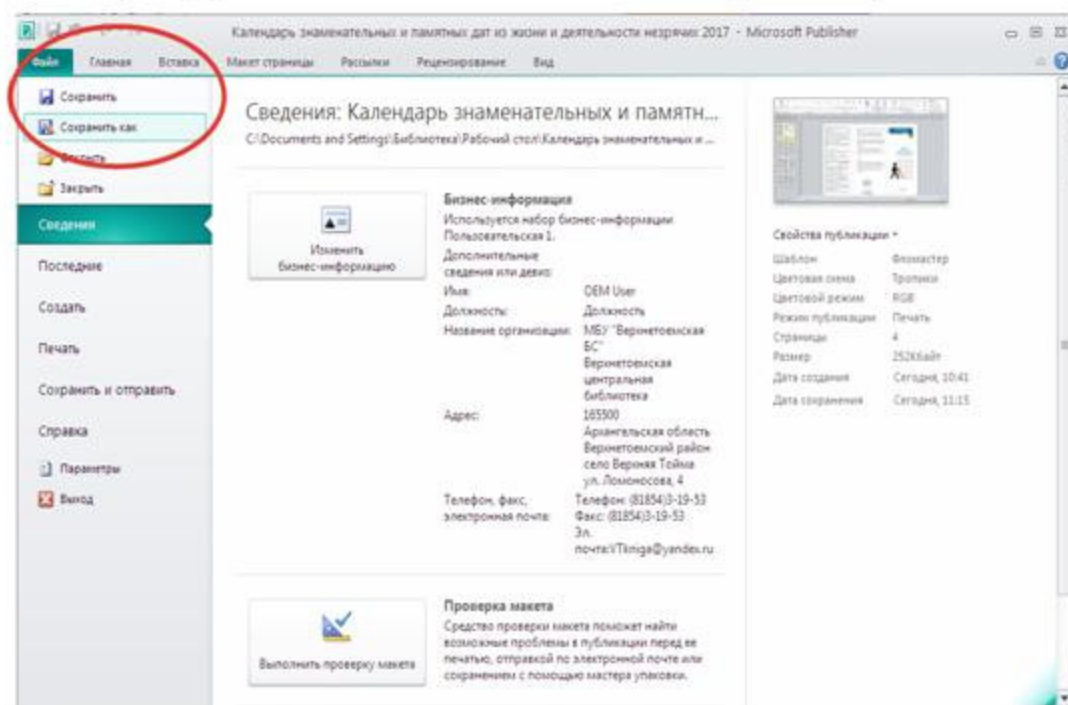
Календарь знаменательных и памятных дат из жизни и деятельности незрячих 2017 - Microsoft Publisher

Файл Главная Вставка Макет страницы Рассылки Рецензирование Вид

Сохранить
Сохранить как
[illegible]
Закрыть
Сведения
Последние
Создать
Печать
Сохранить и отправить
Справка
Параметры
Выход

Сведения: Календарь знаменательных и памятн...
C:\Documents and Settings\Библиотека\Рабочий стол\Календарь знаменательных и ...

Изменить бизнес-информацию

Бизнес-информация
Используется набор бизнес-информации Пользовательская 1.
Дополнительные сведения или девиз:

| | |
|---|---|
| Имя: | OEM User |
| Должность: | Должность |
| Название организации: | МБУ "Верхнетоемская БС" Верхнетоемская центральная библиотека |
| Адрес: | 165500 Архангельская область Верхнетоемский район село Верхняя Тойма ул. Ломоносова, 4 |
| Телефон, факс, электронная почта: | Телефон: (81854)3-19-53 Факс: (81854)3-19-53 Эл. почта:VTkniga@yandex.ru |

Выполнить проверку макета

Проверка макета
Средство проверки макета поможет найти возможные проблемы в публикации перед ее печатью, отправкой по электронной почте или сохранением с помощью мастера упаковки.

Свойства публикации

| | |
|---|---|
| Шаблон | Флонастер |
| Цветовая схема | Тропики |
| Цветовой режим | RGB |
| Режим публикации | Печать |
| Страницы | 4 |
| Размер | 252Кбайт |
| Дата создания | Сегодня, 10:41 |
| Дата сохранения | Сегодня, 11:15 |